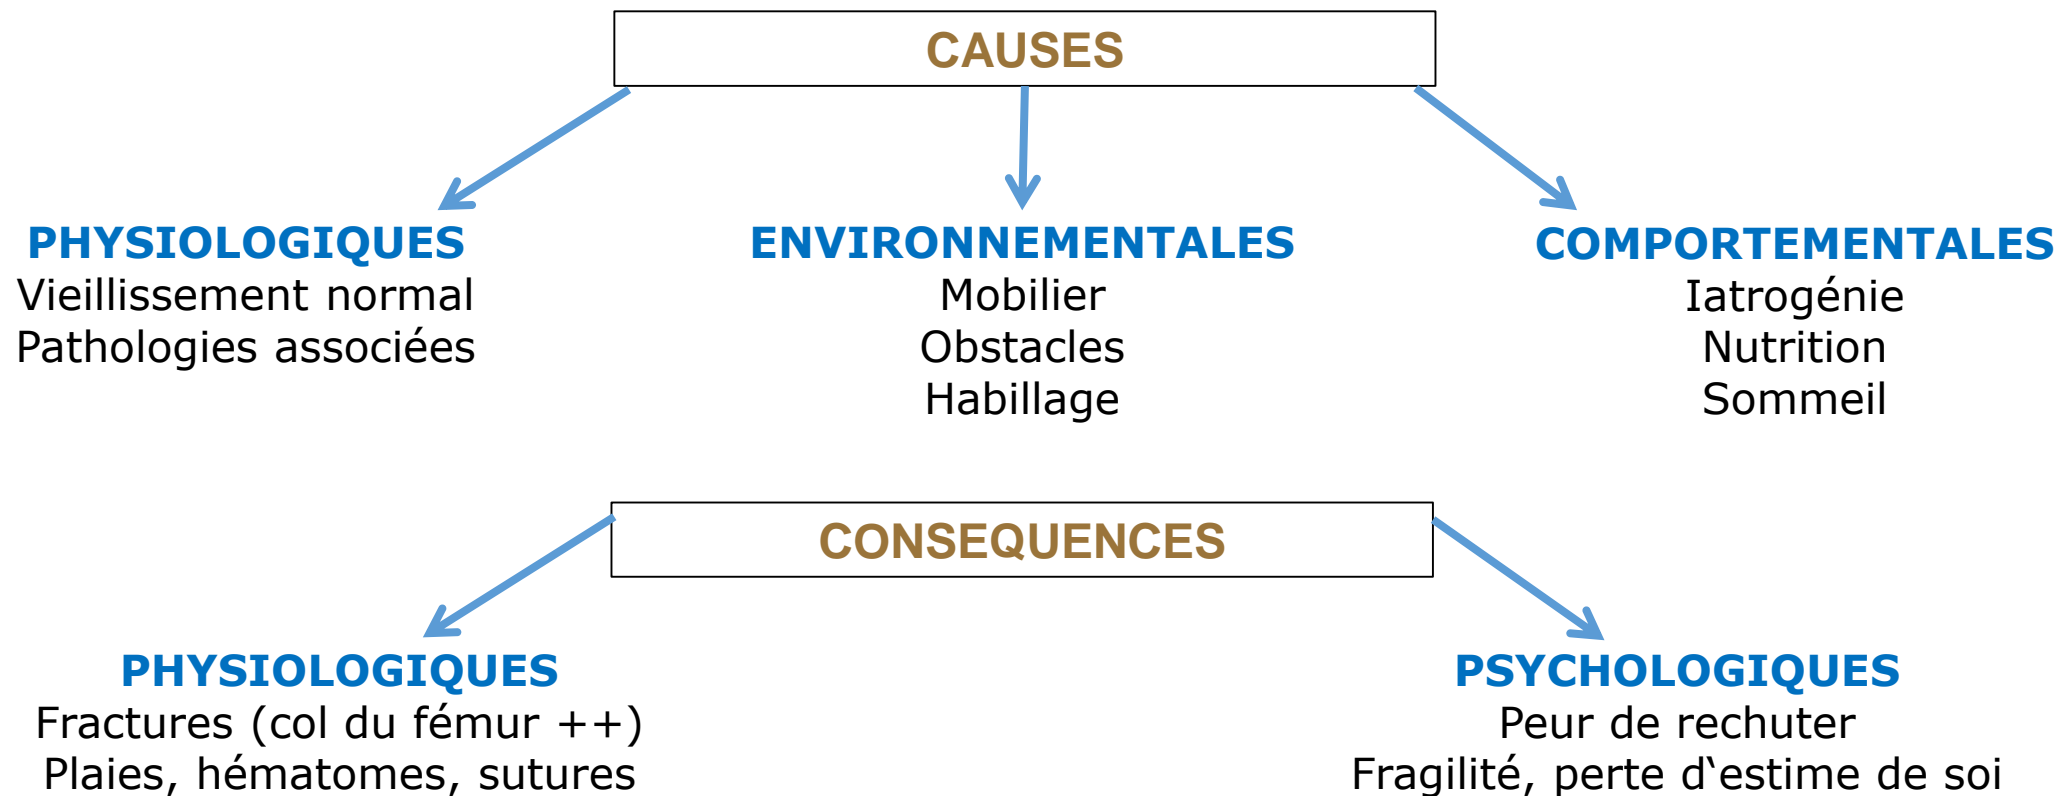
CAUSES

PHYSIOLOGIQUES
Vieillissement normal
Pathologies associées

ENVIRONNEMENTALES
Mobilier
Obstacles
Habillage

COMPORTEMENTALES
Iatrogénie
Nutrition
Sommeil

CONSEQUENCES

PHYSIOLOGIQUES
Fractures (col du fémur ++)
Plaies, hématomes, sutures

PSYCHOLOGIQUES
Peur de rechuter
Fragilité, perte d�much'estime de soi